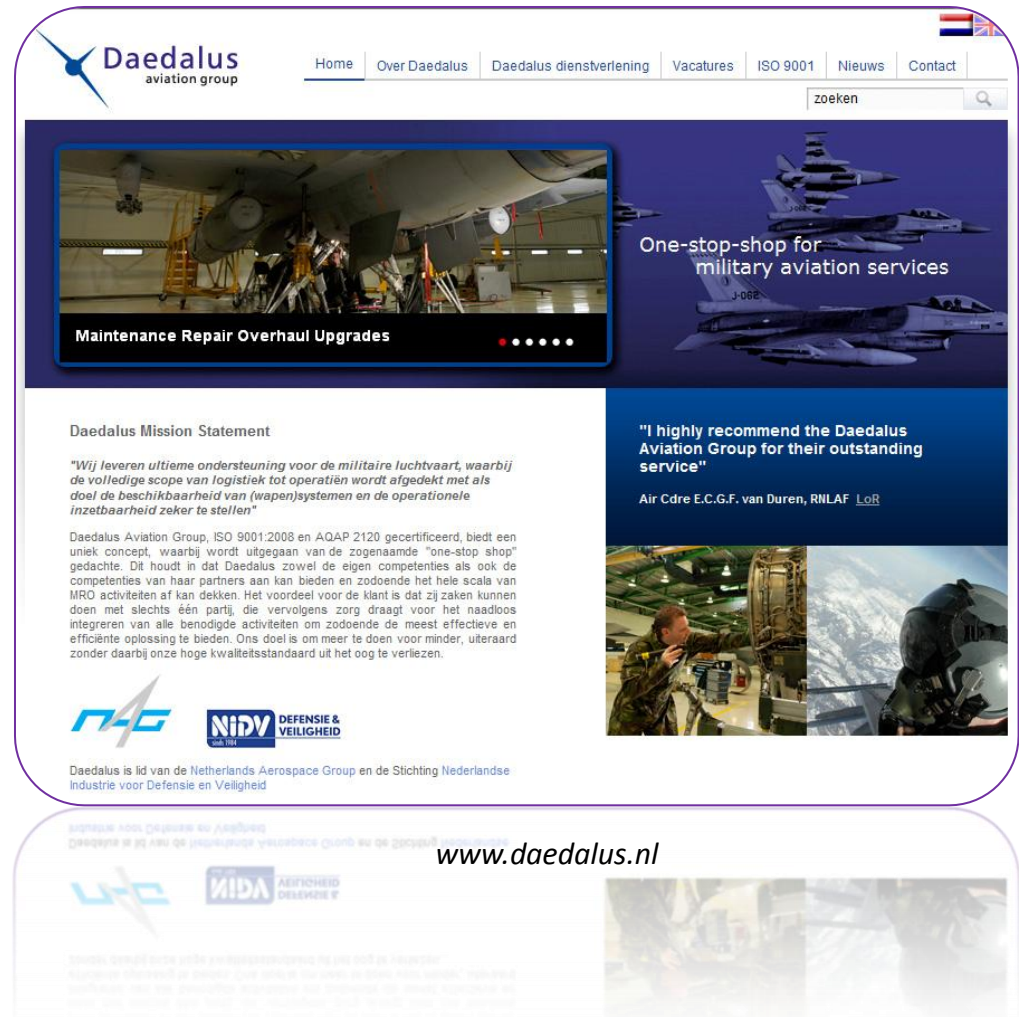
Daedalus
aviation group

Home | Over Daedalus | Daedalus dienstverlening | Vacatures | ISO 9001 | Nieuws | Contact

zoeken

Maintenance Repair Overhaul Upgrades

One-stop-shop for military aviation services

J-065

Daedalus Mission Statement

"Wij leveren ultieme ondersteuning voor de militaire luchtvaart, waarbij de volledige scope van logistiek tot operatiën wordt afgedekt met als doel de beschikbaarheid van (wapen)systemen en de operationele inzetbaarheid zeker te stellen"

Daedalus Aviation Group, ISO 9001:2008 en AQAP 2120 gecertificeerd, biedt een uniek concept, waarbij wordt uitgegaan van de zogenaamde "one-stop shop" gedachte. Dit houdt in dat Daedalus zowel de eigen competenties als ook de competenties van haar partners aan kan bieden en zodoende het hele scala van MRO activiteiten af kan dekken. Het voordeel voor de klant is dat zij zaken kunnen doen met slechts één partij, die vervolgens zorg draagt voor het naadloos integreren van alle benodigde activiteiten om zodoende de meest effectieve en efficiënte oplossing te bieden. Ons doel is om meer te doen voor minder, uiteraard zonder daarbij onze hoge kwaliteitsstandaard uit het oog te verliezen.

"I highly recommend the Daedalus Aviation Group for their outstanding service"

Air Cdre E.C.G.F. van Duren, RNLAF LoR

NAG

NIDV since 1984 DEFENSIE & VEILIGHEID

Daedalus is lid van de Netherlands Aerospace Group en de Stichting Nederlandse Industrie voor Defensie en Veiligheid

www.daedalus.nl